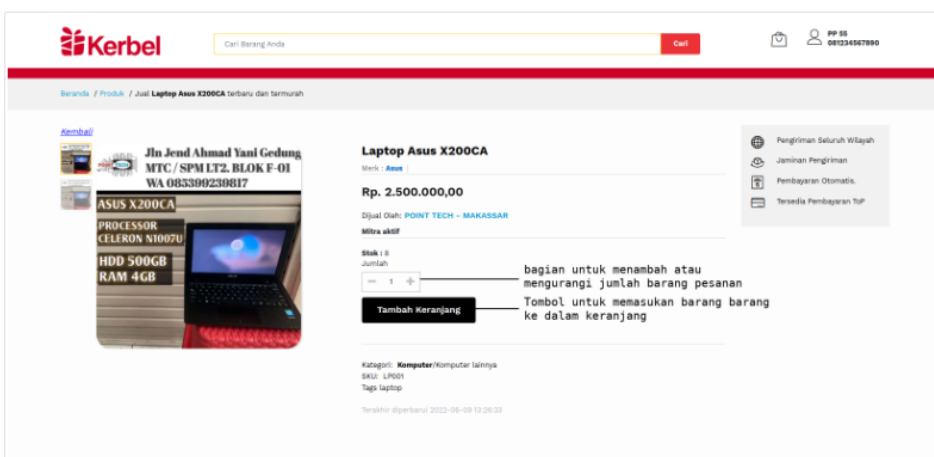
Kerbel

Cari Barang Anda

Cari

PP 55
081234567890

Beranda / Produk / Jual Laptop Asus X200CA terbaru dan termurah

Kembali

Jln Jend Ahmad Yani Gedung MTC / SPM LT2. BLOK F-01 WA 083309239817

ASUS X200CA

PROCESSOR CELERON N1007U

HDD 500GB RAM 4GB

Laptop Asus X200CA

Merk : Asus

Rp. 2.500.000,00

Dijual Oleh: POINT TECH - MAKASSAR

Mitra aktif

Stok : 8

Jumlah

− 1 +

Tambah Keranjang

bagian untuk menambah atau mengurangi jumlah barang pesanan

Tombol untuk memasukan barang barang ke dalam keranjang

Kategori: Komputer/Komputer lainnya

SKU: LP001

Tags laptop

Terakhir diperbarui 2022-06-09 13:26:33

Pengiriman Seluruh Wilayah

Jaminan Pengiriman

Pembayaran Otomatis.

Tersedia Pembayaran ToP